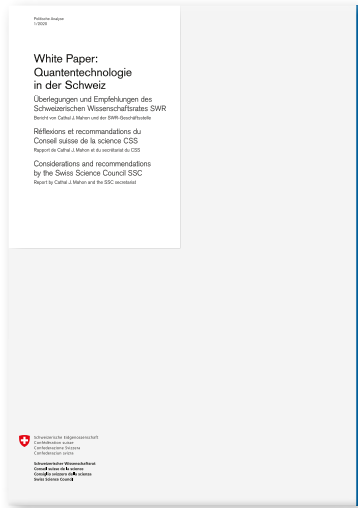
Politische Analyse
1/2020

White Paper:
Quantentechnologie
in der Schweiz

Überlegungen und Empfehlungen des Schweizerischen Wissenschaftsrates SWR
Bericht von Cathal J. Mahon und der SWR-Geschäftsstelle

Réflexions et recommandations du Conseil suisse de la science CSS
Rapport de Cathal J. Mahon et du secrétariat du CSS

Considerations and recommendations by the Swiss Science Council SSC
Report by Cathal J. Mahon and the SSC secretariat

Schweizerische Eidgenossenschaft
Confédération suisse
Confederazione Svizzera
Confederaziun svizra

Schweizerischer Wissenschaftsrat
Conseil suisse de la science
Consiglio svizzero della scienza
Swiss Science Council